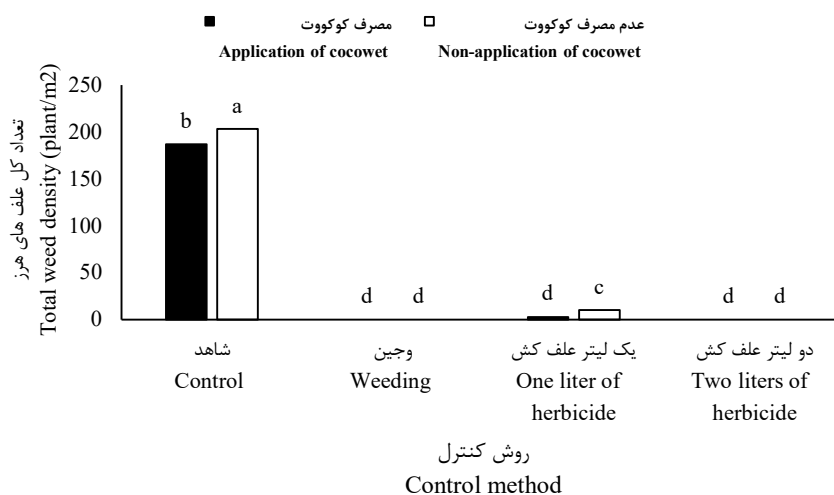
مصرف کوکووت ■ عدم مصرف کوکووت □
Application of cocowet Non-application of cocowet

تعداد کل علف های هرز
Total weed density (plant/m2)

250
200
150
100
50
0

b a
d d
d c
d d

شاهد
Control

وجین
Weeding

یک لیتر علف کش
One liter of herbicide

دو لیتر علف کش
Two liters of herbicide

روش کنترل
Control method